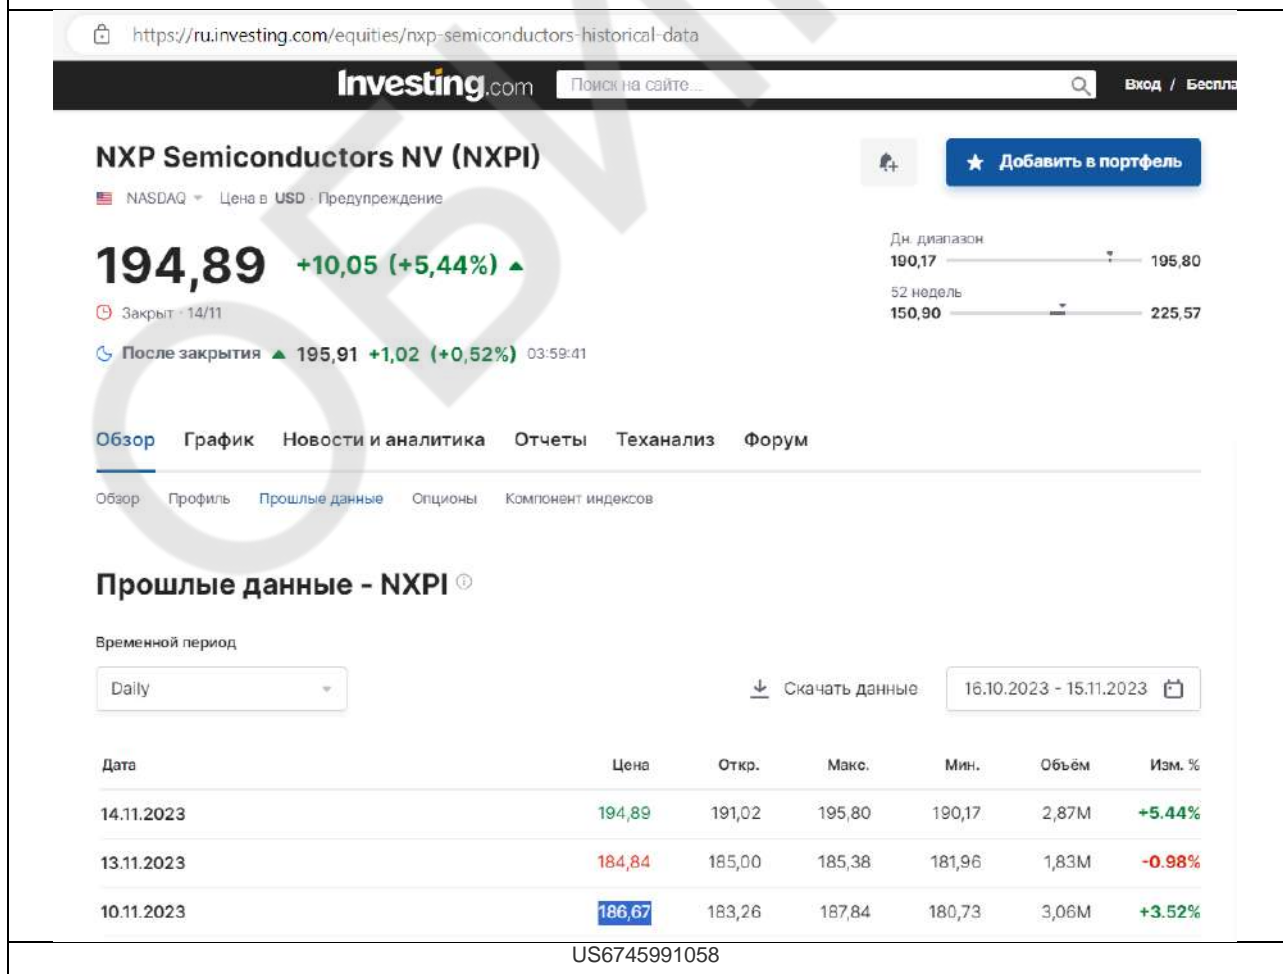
https://ru.investing.com/equities/nxp-semiconductors-historical-data

Investing.com Поиск на сайте... Вход / Беспла

NXP Semiconductors NV (NXPI)

NASDAQ · Цена в USD · Предупреждение

Добавить в портфель

194,89 +10,05 (+5,44%)

Закрыт · 14/11

После закрытия 195,91 +1,02 (+0,52%) 03:59:41

Дн. диапазон
190,17 195,80

52 недель
150,90 225,57

Обзор График Новости и аналитика Отчеты Теханализ Форум

Обзор Профиль Прошлые данные Опционы Компонент индексов

Прошлые данные - NXPI

Временной период

Daily

Скачать данные 16.10.2023 - 15.11.2023

| Дата | Цена | Откр. | Макс. | Мин. | Объём | Изм. % |
|---|---|---|---|---|---|---|
| 14.11.2023 | 194,89 | 191,02 | 195,80 | 190,17 | 2,87M | +5.44% |
| 13.11.2023 | 184,84 | 185,00 | 185,38 | 181,96 | 1,83M | -0.98% |
| 10.11.2023 | 186,67 | 183,26 | 187,84 | 180,73 | 3,06M | +3.52% |

US6745991058